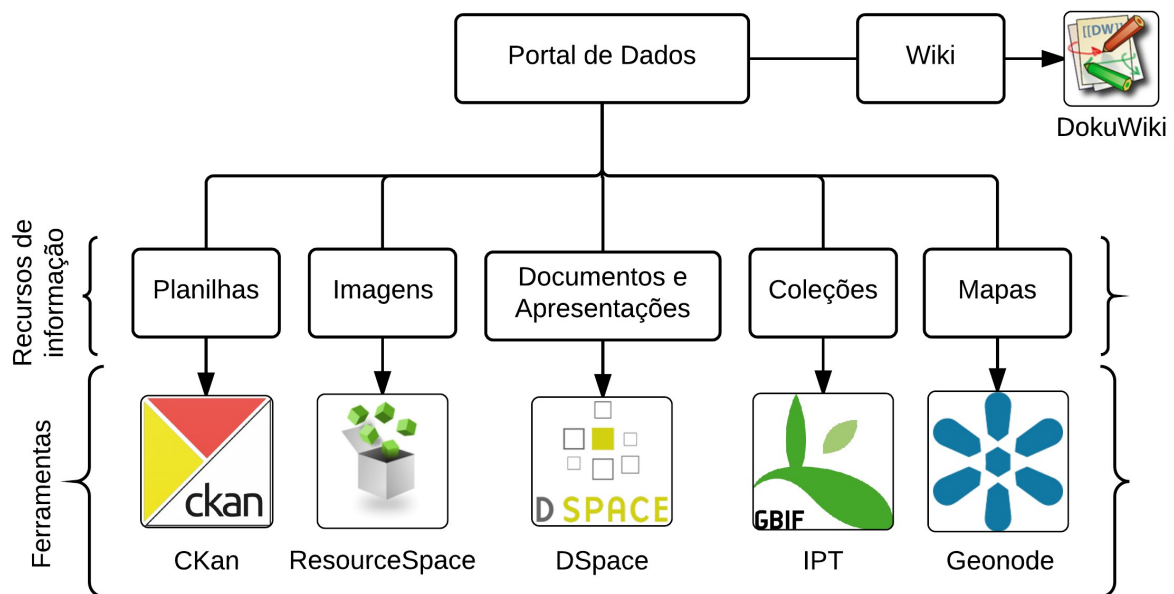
Portal de Dados

Wiki

[[DW]]

DokuWiki

Recursos de informação

Planilhas

Imagens

Documentos e Apresentações

Coleções

Mapas

Ferramentas

ckan

D SPACE

GBIF

CKan

ResourceSpace

DSpace

IPT

Geonode